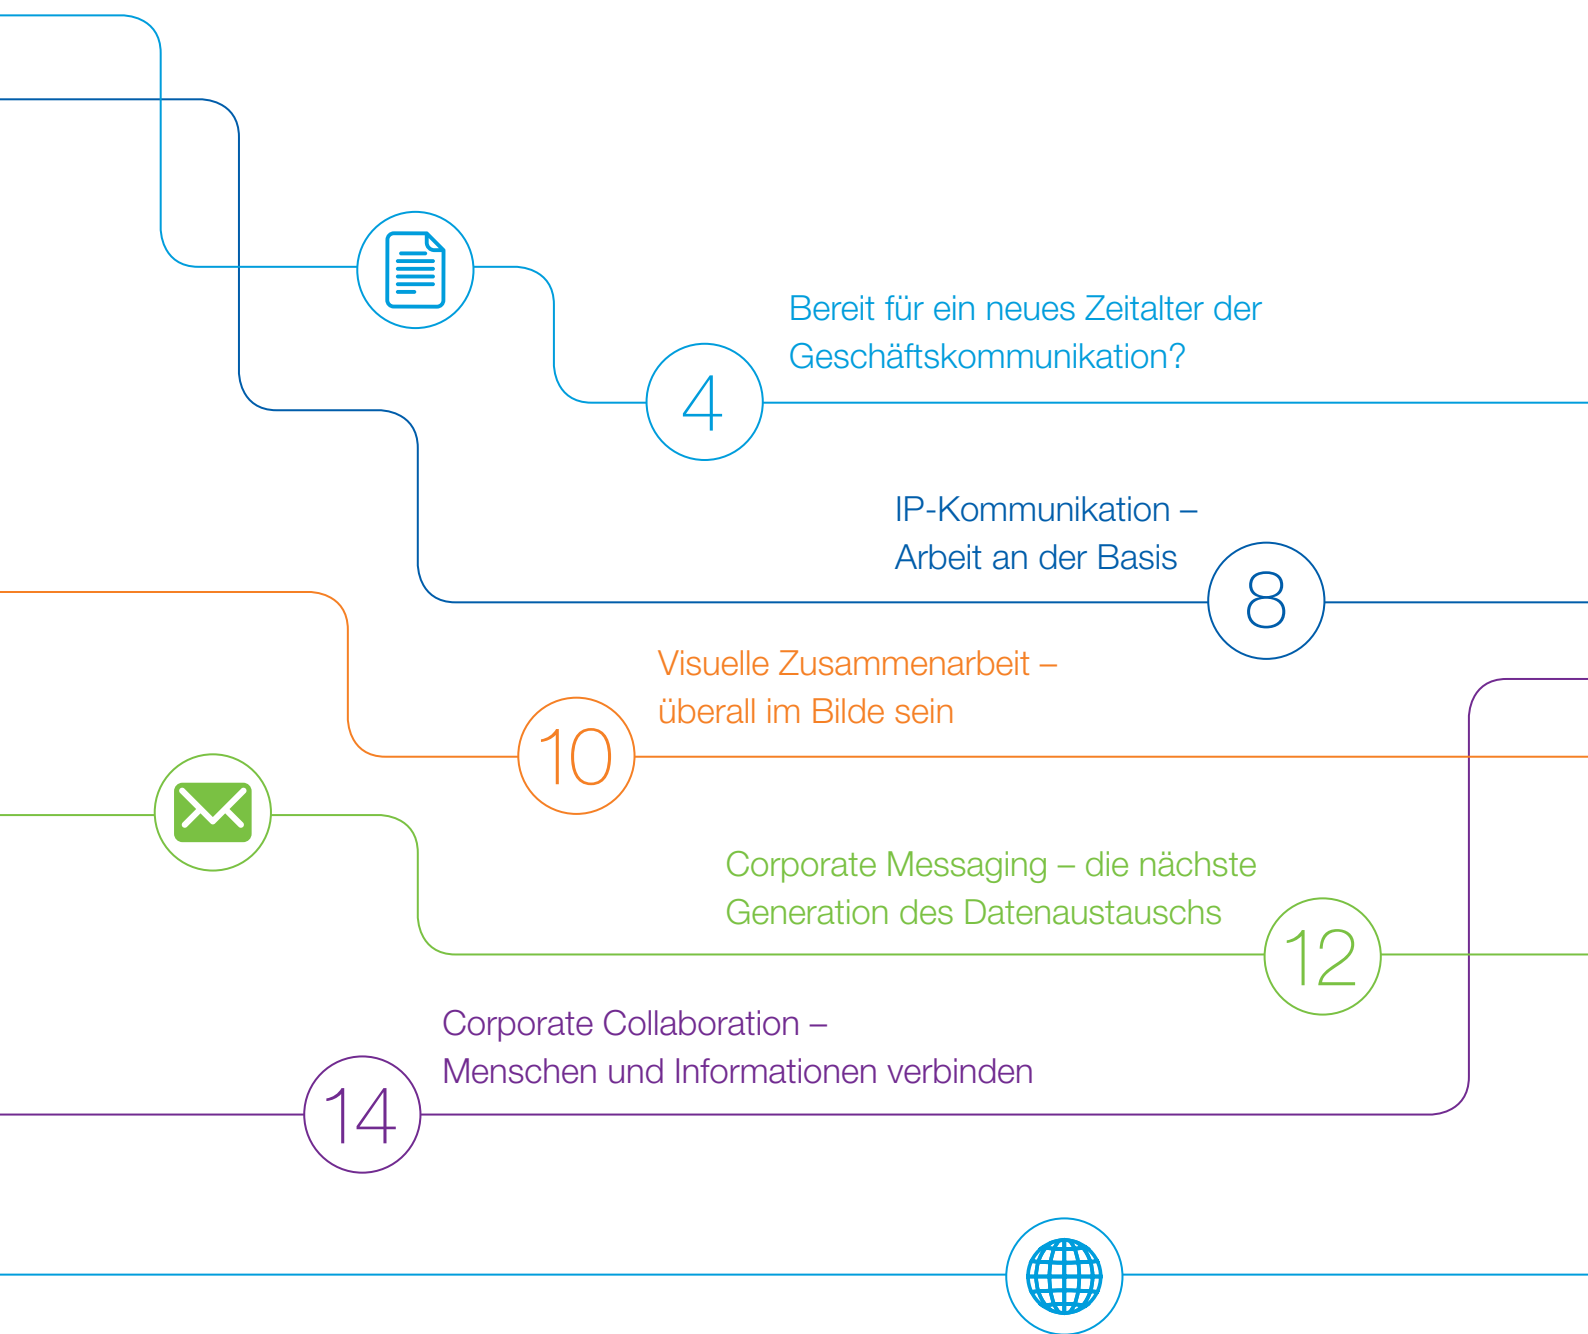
Bereit für ein neues Zeitalter der Geschäftskommunikation?

4

IP-Kommunikation – Arbeit an der Basis

8

Visuelle Zusammenarbeit – überall im Bilde sein

10

Corporate Messaging – die nächste Generation des Datenaustauschs

12

Corporate Collaboration – Menschen und Informationen verbinden

14